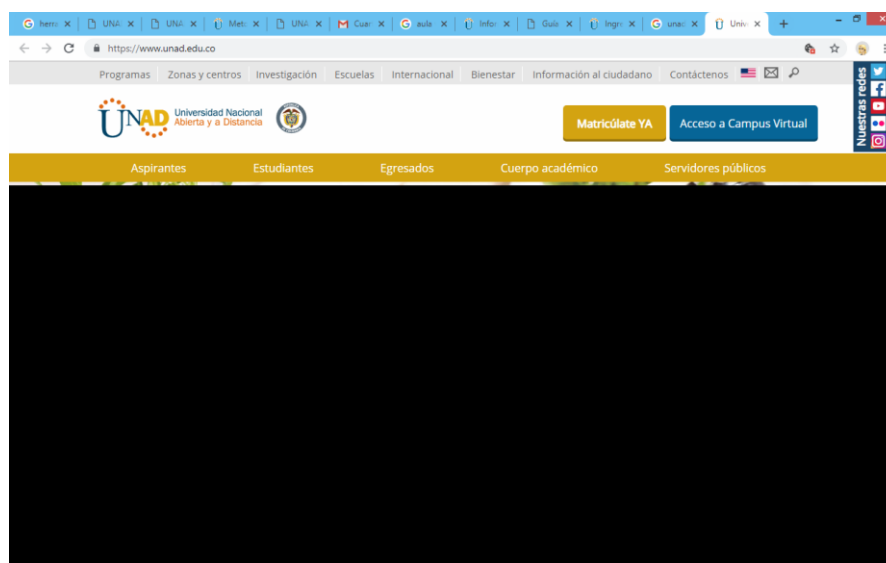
herra × | UNA × | UNA × | Meto × | UNA × | Cuar × | aula × | Infor × | Guía × | Ingre × | unad × | Unive ×

https://www.unad.edu.co

Programas | Zonas y centros | Investigación | Escuelas | Internacional | Bienestar | Información al ciudadano | Contáctenos

Nuestras redes

UNAD Universidad Nacional Abierta y a Distancia

Matricúlate YA

Acceso a Campus Virtual

Aspirantes | Estudiantes | Egresados | Cuerpo académico | Servidores públicos